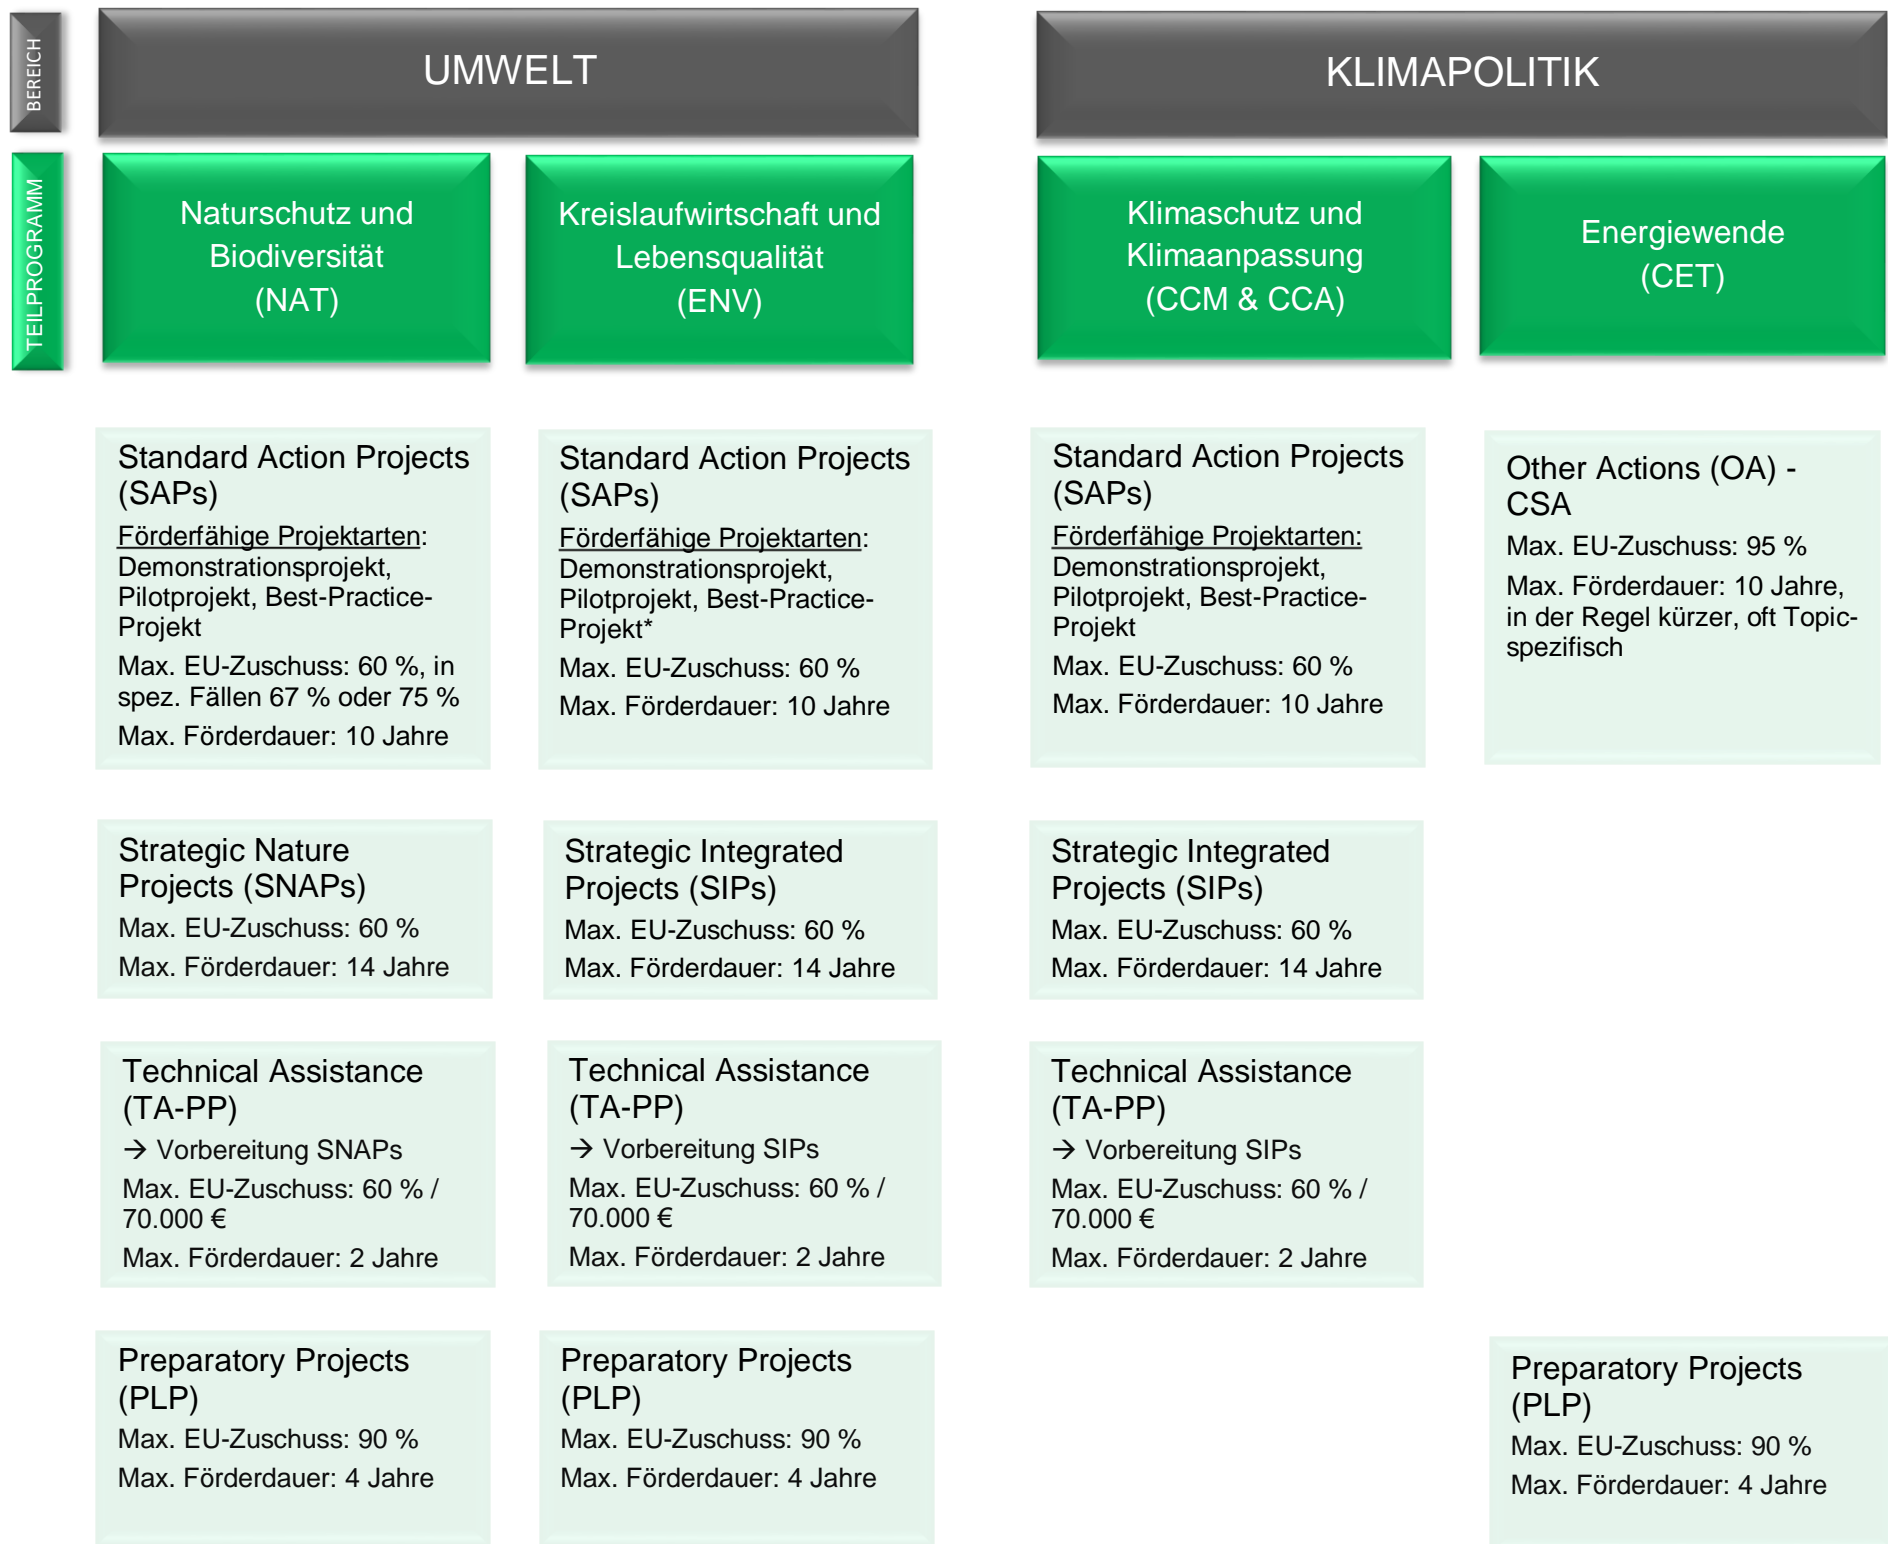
BEREICH

UMWELT

KLIMAPOLITIK

TEILPROGRAMM

Naturschutz und Biodiversität (NAT)

Kreislaufwirtschaft und Lebensqualität (ENV)

Klimaschutz und Klimaanpassung (CCM & CCA)

Energiewende (CET)

Standard Action Projects (SAPs)
Förderfähige Projektarten: Demonstrationsprojekt, Pilotprojekt, Best-Practice-Projekt
Max. EU-Zuschuss: 60 %, in spez. Fällen 67 % oder 75 %
Max. Förderdauer: 10 Jahre

Standard Action Projects (SAPs)
Förderfähige Projektarten: Demonstrationsprojekt, Pilotprojekt, Best-Practice-Projekt*
Max. EU-Zuschuss: 60 %
Max. Förderdauer: 10 Jahre

Standard Action Projects (SAPs)
Förderfähige Projektarten: Demonstrationsprojekt, Pilotprojekt, Best-Practice-Projekt
Max. EU-Zuschuss: 60 %
Max. Förderdauer: 10 Jahre

Other Actions (OA) - CSA
Max. EU-Zuschuss: 95 %
Max. Förderdauer: 10 Jahre, in der Regel kürzer, oft Topic-spezifisch

Strategic Nature Projects (SNAPs)
Max. EU-Zuschuss: 60 %
Max. Förderdauer: 14 Jahre

Strategic Integrated Projects (SIPs)
Max. EU-Zuschuss: 60 %
Max. Förderdauer: 14 Jahre

Strategic Integrated Projects (SIPs)
Max. EU-Zuschuss: 60 %
Max. Förderdauer: 14 Jahre

Technical Assistance (TA-PP)
→ Vorbereitung SNAPs
Max. EU-Zuschuss: 60 % / 70.000 €
Max. Förderdauer: 2 Jahre

Technical Assistance (TA-PP)
→ Vorbereitung SIPs
Max. EU-Zuschuss: 60 % / 70.000 €
Max. Förderdauer: 2 Jahre

Technical Assistance (TA-PP)
→ Vorbereitung SIPs
Max. EU-Zuschuss: 60 % / 70.000 €
Max. Förderdauer: 2 Jahre

Preparatory Projects (PLP)
Max. EU-Zuschuss: 90 %
Max. Förderdauer: 4 Jahre

Preparatory Projects (PLP)
Max. EU-Zuschuss: 90 %
Max. Förderdauer: 4 Jahre

Preparatory Projects (PLP)
Max. EU-Zuschuss: 90 %
Max. Förderdauer: 4 Jahre